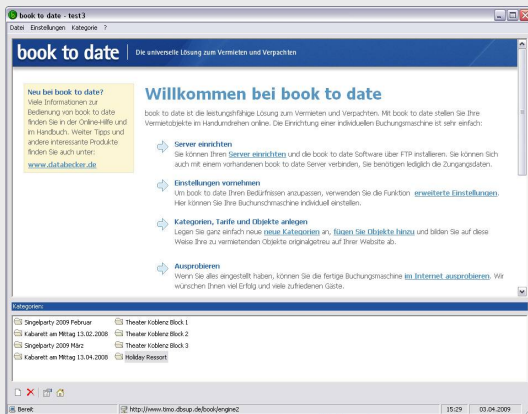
book to date - test3

Datei Einstellungen Kategorie ?

book to date | Die universelle Lösung zum Vermieten und Verpachten

Neu bei book to date?
Viele Informationen zur Bedienung von book to date finden Sie in der Online-Hilfe und im Handbuch. Weiter Tipps und andere interessante Produkte finden Sie auch unter:
www.databecker.de

Willkommen bei book to date

book to date ist die leistungsfähige Lösung zum Vermieten und Verpachten. Mit book to date stellen Sie Ihre Vermietobjekte im Handumdrehen online. Die Einrichtung einer individuellen Buchungsmaschine ist sehr einfach:

Server einrichten
Sie können Ihren Server einrichten und die book to date Software über FTP installieren. Sie können Sich auch mit einem vorhandenen book to date Server verbinden. Sie benötigen lediglich die Zugangsdaten.

Einstellungen vornehmen
Um book to date Ihren Bedürfnissen anzupassen, verwenden Sie die Funktion erweiterte Einstellungen. Hier können Sie Ihre Buchunschmaschine individuell einstellen.

Kategorien, Tarife und Objekte anlegen
Legen Sie ganz einfach neue neue Kategorien an, fügen Sie Objekte hinzu und bilden Sie auf diese Weise Ihre zu vermietenden Objekte originalgetreu auf Ihrer Website ab.

Ausprobieren
Nachdem Sie alles eingestellt haben, können Sie die fertige Buchungsmaschine im Internet ausprobieren. Wir wünschen Ihnen viel Erfolg und viele zufriedenen Gäste.

Kategorien:

Singleparty 2009 Februar
Kabarett am Mittag 13.02.2008
Singleparty 2009 März
Kabarett am Mittag 13.04.2008
Theater Koblenz Block 1
Theater Koblenz Block 2
Theater Koblenz Block 3
Holiday Ressort

Bereit | http://www.tmo.dbsup.de/book/engine2 | 15:29 | 03.04.2009